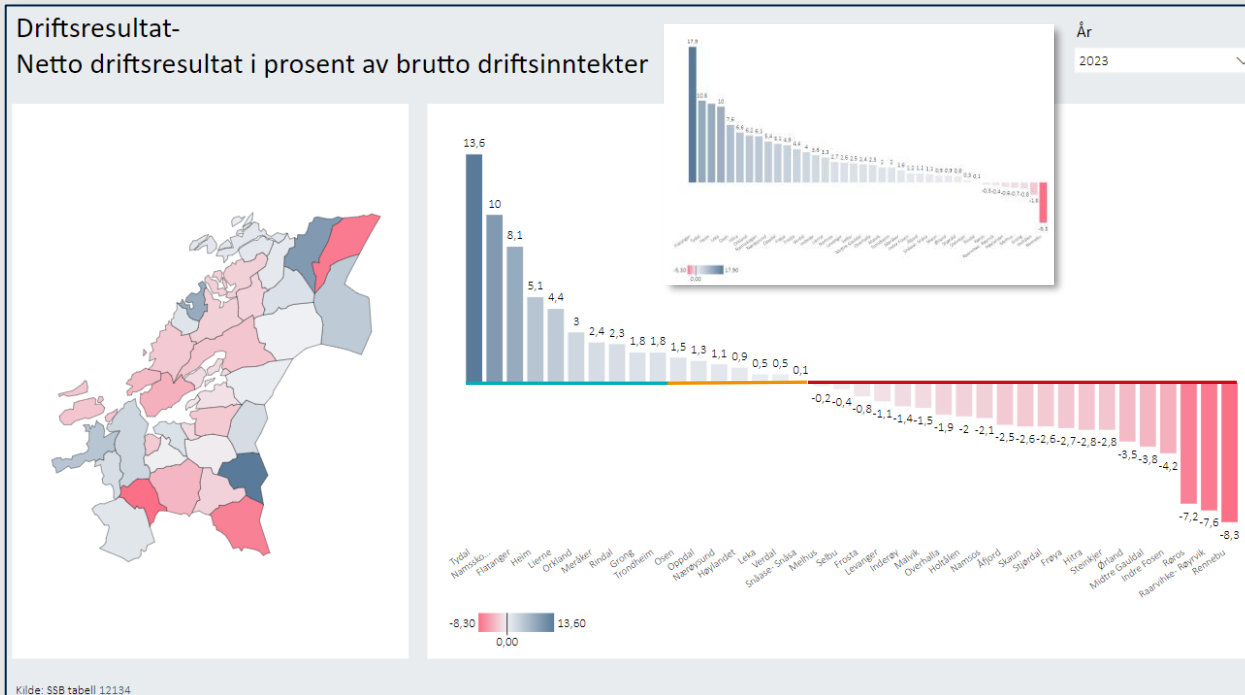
Driftsresultat-
Netto driftsresultat i prosent av brutto driftsinntekter

År
2023

13,6
10
8,1
5,1
4,4
3
2,4
2,3
1,8
1,8
1,5
1,3
1,1
0,9
0,5
0,5
0,1
-0,2
-0,4
-0,8
-1,1
-1,4
-1,5
-1,9
-2
-2,1
-2,5
-2,6
-2,6
-2,7
-2,8
-2,8
-3,5
-3,8
-4,2
-7,2
-7,6
-8,3

Tydal
Namssko...
Flatanger
Heim
Lierne
Orkland
Meråker
Rindal
Grong
Trondheim
Osen
Oppdal
Nærøysund
Høylandet
Leka
Verdal
Snåase- Snåsa
Melhus
Selbu
Frosta
Levanger
Inderøy
Malvik
Overhalla
Holtålen
Namsos
Åfjord
Skaun
Stjørdal
Frøya
Hitra
Steinkjer
Ørland
Midtre Gauldal
Indre Fosen
Røros
Raarvihke- Røyrvik
Rennebu

-8,30
0,00
13,60

17,9
10,8
10
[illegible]
-8,5
-8,50
0,00
17,90

Kilde: SSB tabell 12134